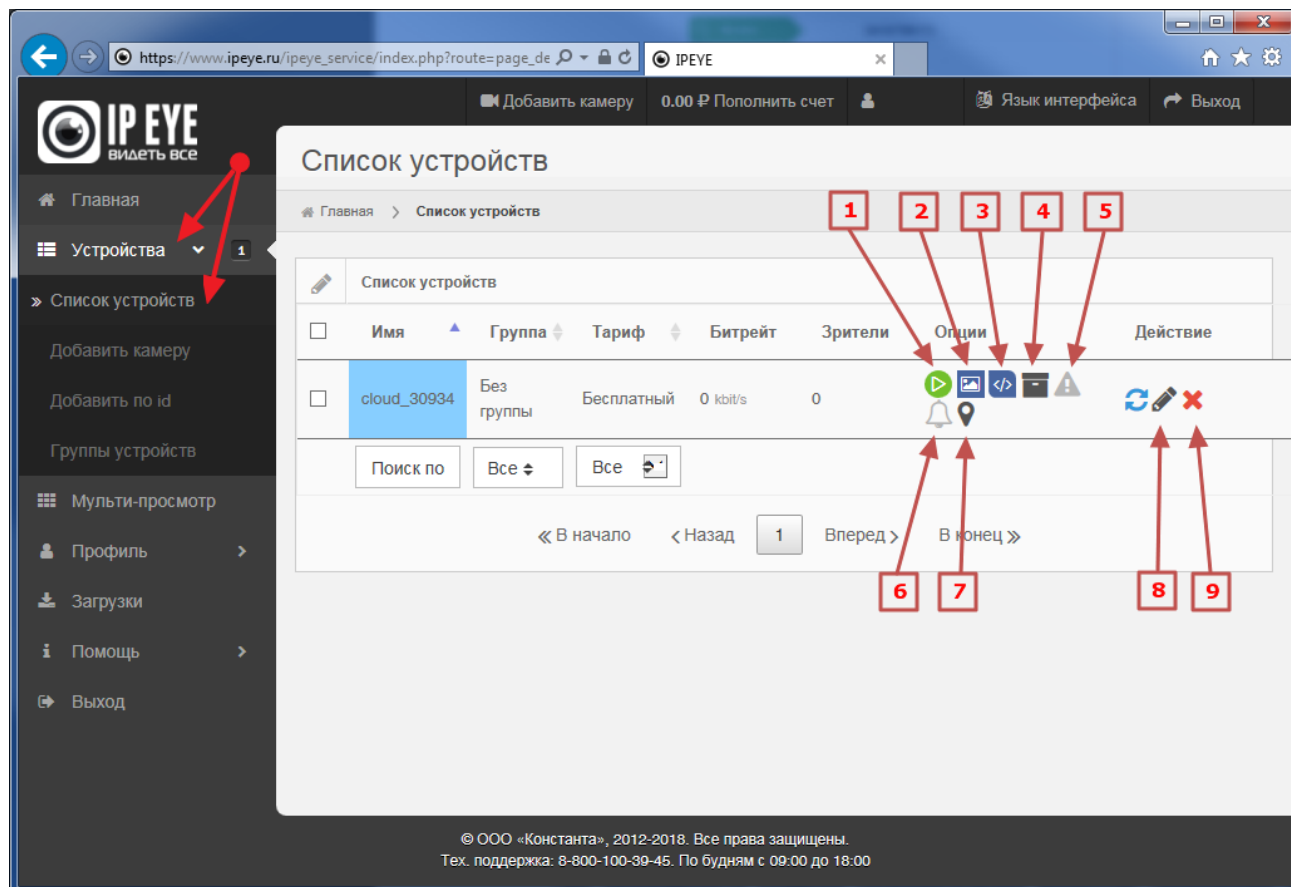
https://www.ipeye.ru/ipeye_service/index.php?route=page_de

IPEYE

IP EYE
видеть все

Добавить камеру

0.00 ₽ Пополнить счет

Язык интерфейса

Выход

Главная

Устройства 1

» Список устройств

Добавить камеру

Добавить по id

Группы устройств

Мульти-просмотр

Профиль

Загрузки

Помощь

Выход

Список устройств

Главная > Список устройств

1 2 3 4 5

Список устройств

| | Имя | Группа | Тариф | Битрейт | Зрители | Опции | Действие |
|---|---|---|---|---|---|---|---|
| | cloud_30934 | Без группы | Бесплатный | 0 kbit/s | 0 | | |

Поиск по

Все

Все

« В начало ‹ Назад 1 Вперед › В конец »

6 7 8 9

© ООО «Константа», 2012-2018. Все права защищены.
Тех. поддержка: 8-800-100-39-45. По будням с 09:00 до 18:00